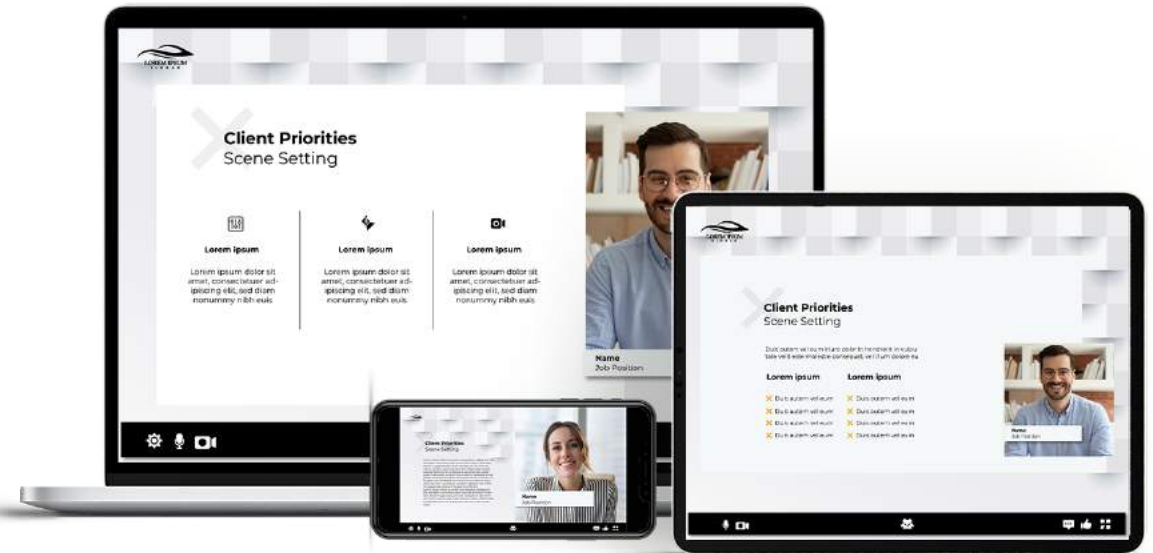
LOREM IPSUM

Client Priorities
Scene Setting

Lorem ipsum

Lorem ipsum dolor sit amet, consectetuer adipiscing elit, sed diam nonummy nibh euis

Lorem ipsum

Lorem ipsum dolor sit amet, consectetuer adipiscing elit, sed diam nonummy nibh euis

Lorem ipsum

Lorem ipsum dolor sit amet, consectetuer adipiscing elit, sed diam nonummy nibh euis

Name
Job Position

Client Priorities
Scene Setting

Name
Job Position

LOREM IPSUM

Client Priorities
Scene Setting

Duis autem vel eum iriure dolor in hendrerit in vulputate velit esse molestie consequat, vel illum dolore eu

Lorem ipsum

Duis autem vel eum
Duis autem vel eum
Duis autem vel eum
Duis autem vel eum

Lorem ipsum

Duis autem vel eum
Duis autem vel eum
Duis autem vel eum
Duis autem vel eum

Name
Job Position